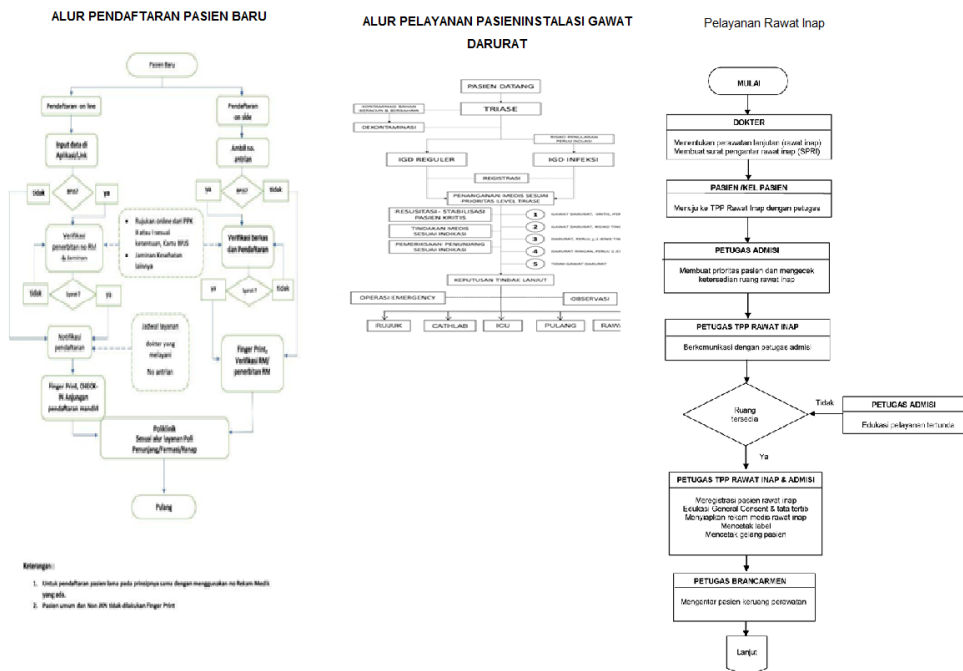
ALUR PENDAFTARAN PASIEN BARU

Pasien Baru

Pendaftaran on line

Pendaftaran on site

Input data di Aplikasi/Link

Ambil no. antrian

BPJS?

tidak

ya

ya

BPJS?

tidak

Verifikasi penerbitan no RM & Jaminan

Rujukan online dari PPK I atau Manual ketentuan, Kartu BPJS

Jaminan Kesehatan lainnya

Verifikasi berkas dan Pendaftaran

tidak

Sesuai ?

ya

ya

Sesuai ?

tidak

Notifikasi pendaftaran

Jadwal layanan

Dokter yang melayani

No antrian

Finger Print, Verifikasi RM/ penerbitan RM

Finger Print, CHECK-IN Anjungan pendaftaran mandiri

Poliklinik
Sesuai alur layanan Poli
Penunjang/Farmasi/Ranap

Pulang

Keterangan :

1. Untuk pendaftaran pasien lama pada prinsipnya sama dengan menggunakan no Rekam Medik yang ada.
2. Pasien umum dan Non JKN tidak dilakukan Finger Print

ALUR PELAYANAN PASIENINSTALASI GAWAT DARURAT

PASIEN DATANG

TRIASE

KONTAMINASI BAHAN BERACUN & BERBAHAYA

DEKONTAMINASI

RISIKO PENULARAN PERLU ISOLASI

IGD REGULER

IGD INFEKSI

REGISTRASI

PENANGANAN MEDIS SESUAI PRIORITAS LEVEL TRIASE

RESUSITASI - STABILISASI PASIEN KRITIS

1 GAWAT DARURAT, MEDIS, PER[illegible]

TINDAKAN MEDIS SESUAI INDIKASI

2 GAWAT DARURAT, RISIKO TIN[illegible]

PEMERIKSAAN PENUNJANG SESUAI INDIKASI

3 DARURAT, PERLU ≥ 2 JENIS TIN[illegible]

4 DARURAT RINGAN, PERLU 1 JE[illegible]

5 TIDAK GAWAT DARURAT

KEPUTUSAN TINDAK LANJUT

OPERASI EMERGENCY

OBSERVASI

RUJUK

CATHLAB

ICU

PULANG

RAWA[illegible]

Pelayanan Rawat Inap

MULAI

DOKTER

Menentukan perawatan lanjutan (rawat inap)
Membuat surat pengantar rawat inap (SPRI)

PASIEN /KEL PASIEN

Menuju ke TPP Rawat Inap dengan petugas

PETUGAS ADMISI

Membuat prioritas pasien dan mengecek ketersedian ruang rawat inap

PETUGAS TPP RAWAT INAP

Berkomunikasi dengan petugas admisi

Ruang tersedia

Tidak

PETUGAS ADMISI

Edukasi pelayanan tertunda

Ya

PETUGAS TPP RAWAT INAP & ADMISI

Meregistrasi pasien rawat inap
Edukasi General Consent & tata tertib
Menyiapkan rekam medis rawat inap
Mencetak label
Mencetak gelang pasien

PETUGAS BRANCARMEN

Mengantar pasien keruang perawatan

Lanjut